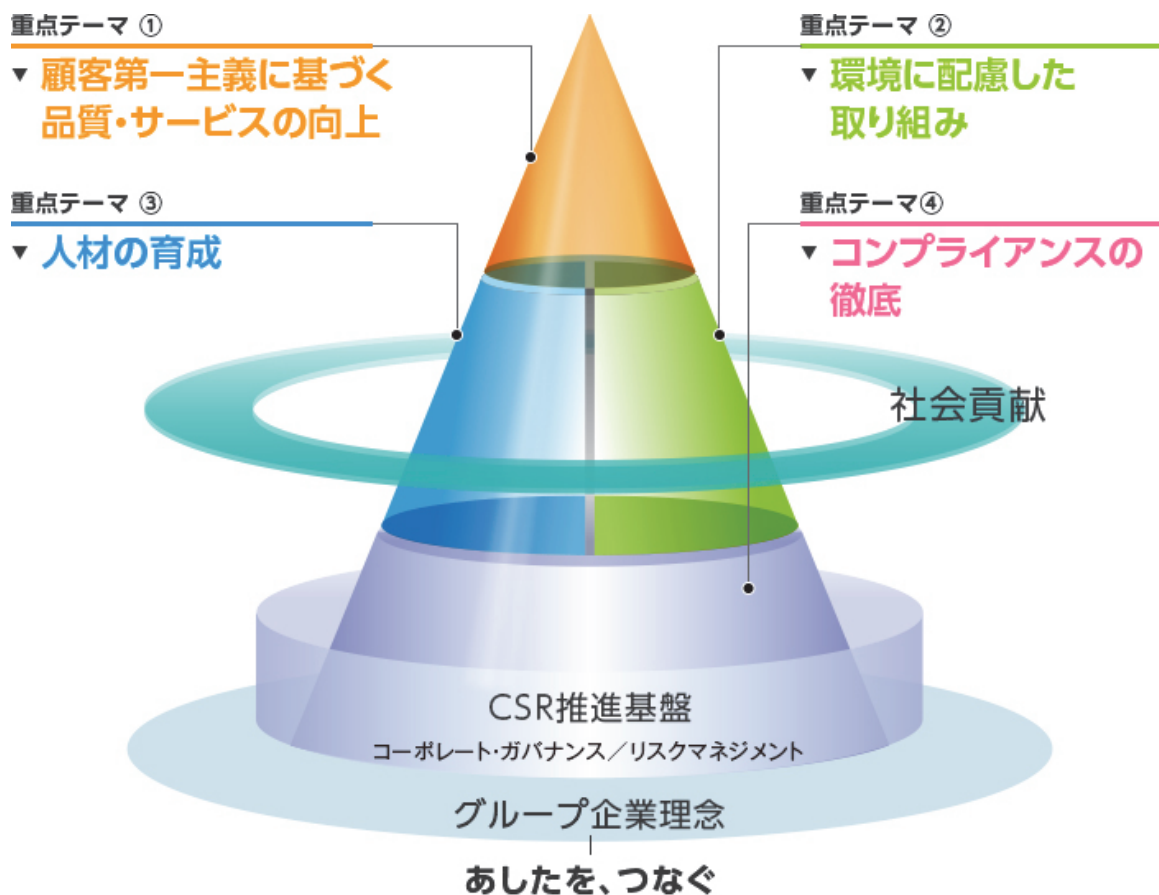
重点テーマ ①
▼ 顧客第一主義に基づく品質・サービスの向上

重点テーマ ②
▼ 環境に配慮した取り組み

重点テーマ ③
▼ 人材の育成

重点テーマ④
▼ コンプライアンスの徹底

社会貢献

CSR推進基盤
コーポレート・ガバナンス／リスクマネジメント

グループ企業理念

あしたを、つなぐ